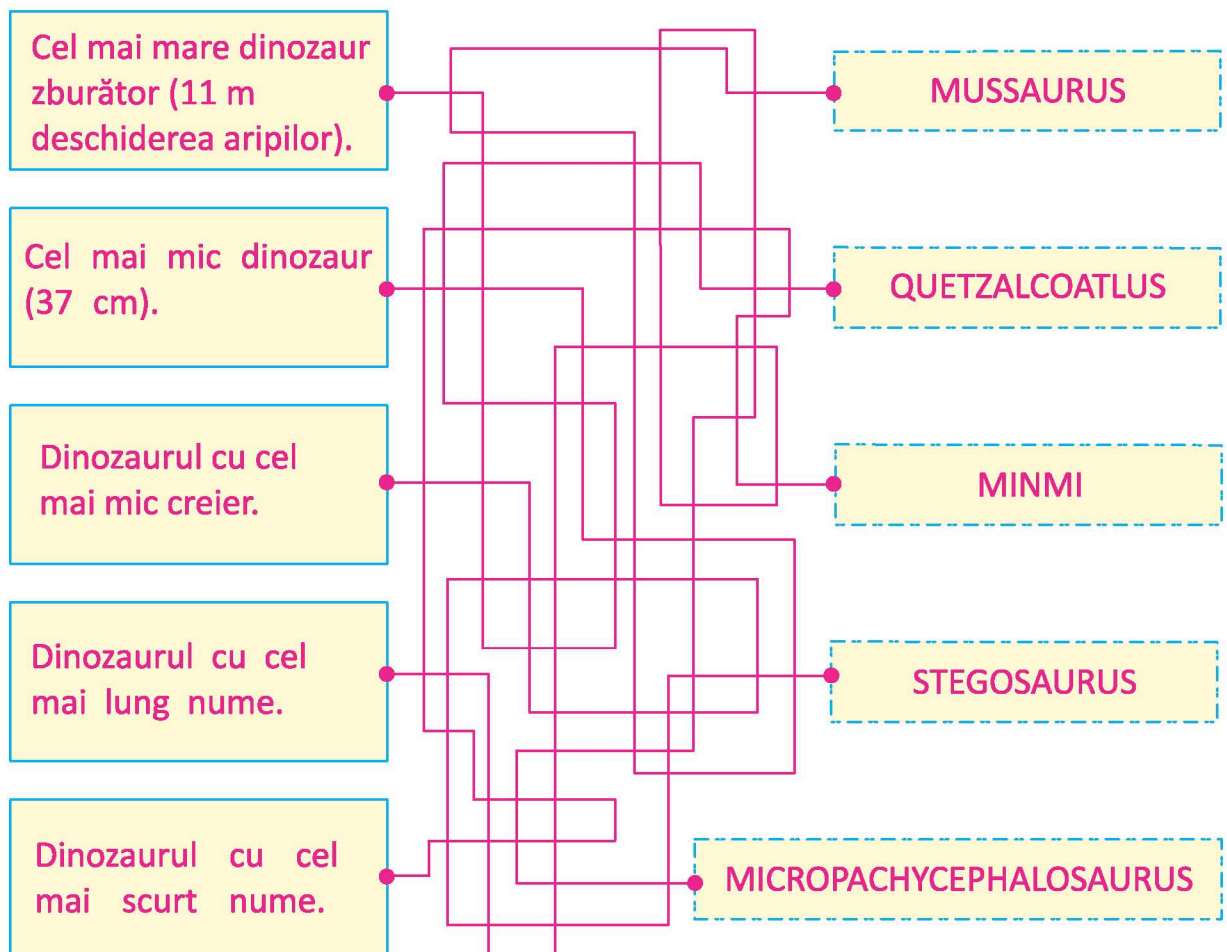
Cel mai mare dinozaur zburător (11 m deschiderea aripilor).

Cel mai mic dinozaur (37 cm).

Dinozaurul cu cel mai mic creier.

Dinozaurul cu cel mai lung nume.

Dinozaurul cu cel mai scurt nume.

MUSSAURUS

QUETZALCOATLUS

MINMI

STEGOSAURUS

MICROPACHYCEPHALOSAURUS